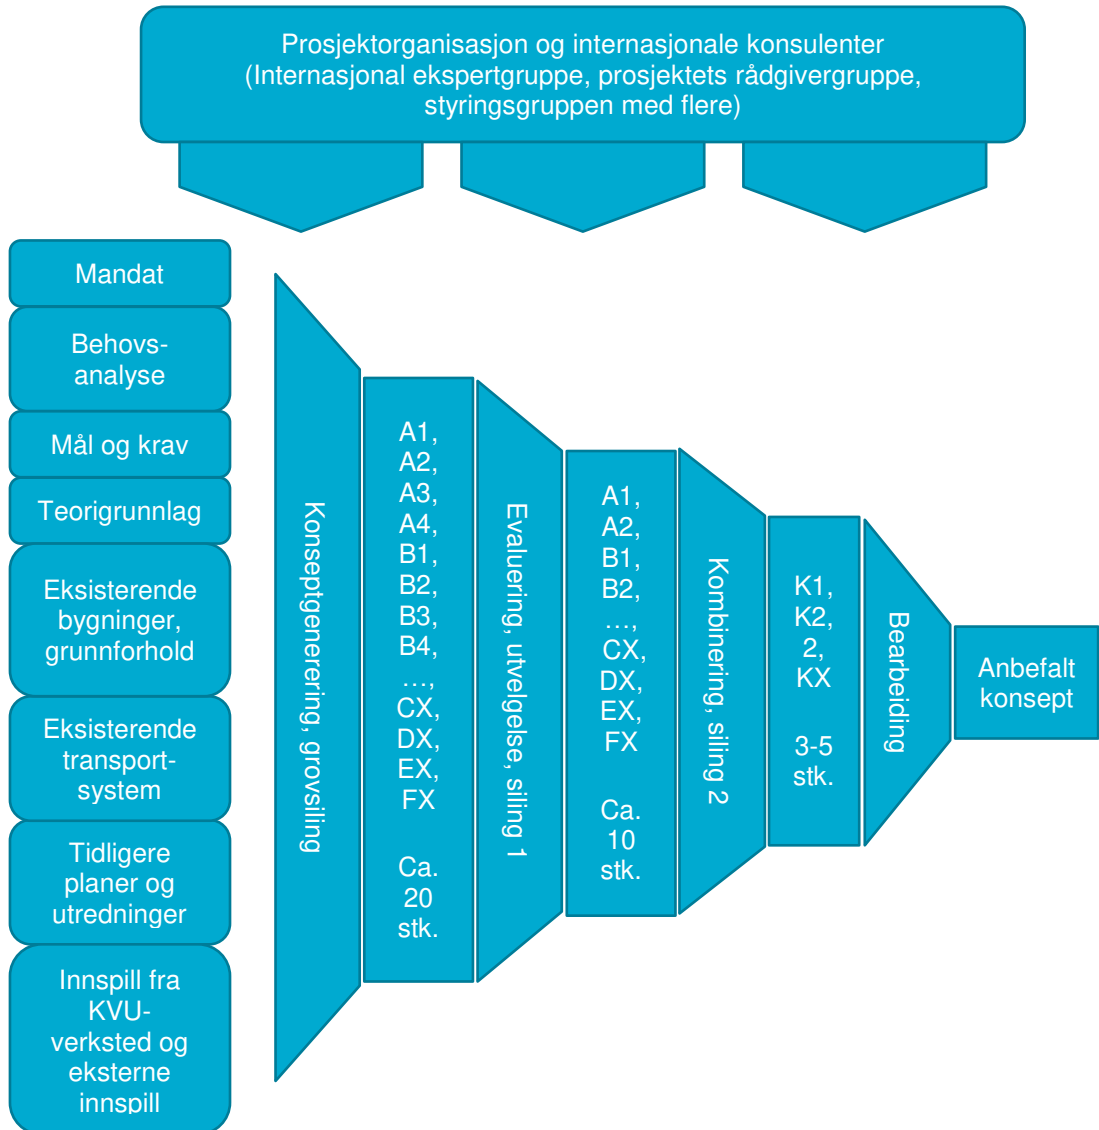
Prosjektorganisasjon og internasjonale konsulenter (Internasjonal ekspertgruppe, prosjektets rådgivergruppe, styringsgruppen med flere)

Mandat

Behovs-analyse

Mål og krav

Teorigrunnlag

Eksisterende bygninger, grunnforhold

Eksisterende transport-system

Tidligere planer og utredninger

Innspill fra KVU-verksted og eksterne innspill

Konseptgenerering, grovsiling

A1, A2, A3, A4, B1, B2, B3, B4, …, CX, DX, EX, FX

Ca. 20 stk.

Evaluering, utvelgelse, siling 1

A1, A2, B1, B2, …, CX, DX, EX, FX

Ca. 10 stk.

Kombinering, siling 2

K1, K2, 2, KX

3-5 stk.

Bearbeiding

Anbefalt konsept